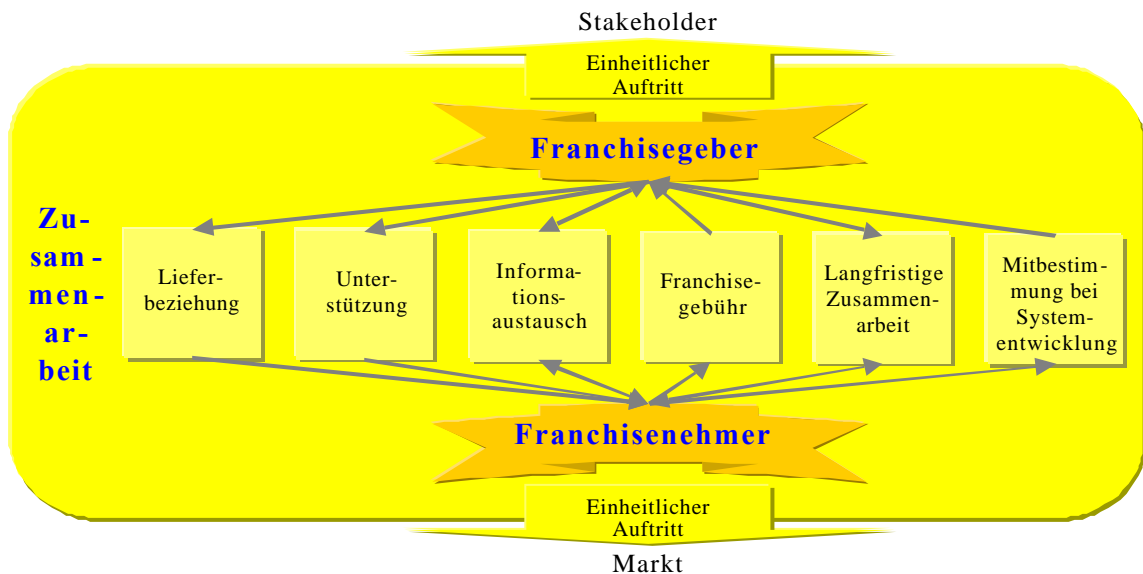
Stakeholder

Einheitlicher Auftritt

Franchisegeber

Zusammenarbeit

Lieferbeziehung

Unterstützung

Informationsaustausch

Franchisegebühr

Langfristige Zusammenarbeit

Mitbestimmung bei Systementwicklung

Franchisenehmer

Einheitlicher Auftritt

Markt